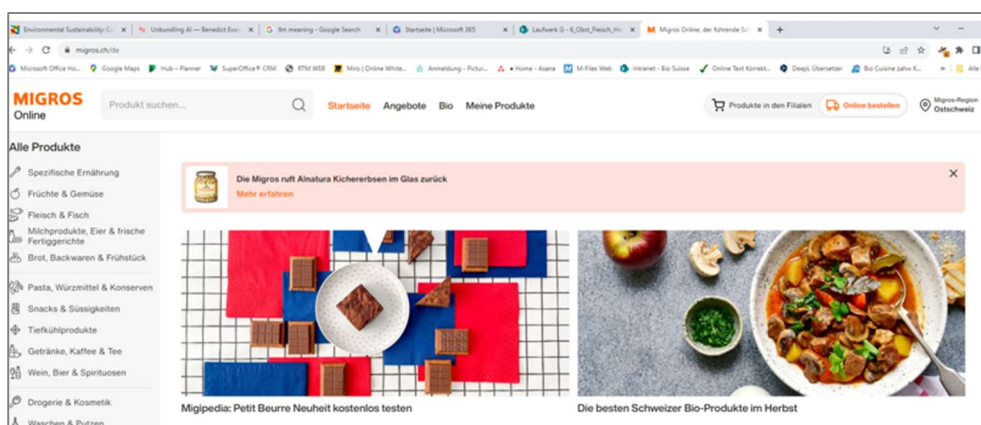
Environmental Sustainability Cr | Unbundling AI — Benedict Evan | llm meaning - Google Search | Startseite | Microsoft 365 | Laufwerk G - 6_Obst_Fleisch_Hu | Migros Online, der führende Sc

migros.ch/de

Microsoft Office Ho... Google Maps Hub - Planner SuperOffice® CRM RTM WEB Miro | Online White... Anmeldung - Pictur... Home - Asana M-Files Web Intranet - Bio Suisse Online Text Korrekt... DeepL Übersetzer Bio Cuisine zahv K... Alle

MIGROS Online

Produkt suchen...

Startseite Angebote Bio Meine Produkte

Produkte in den Filialen Online bestellen Migros-Region Ostschweiz

Alle Produkte

Spezifische Ernährung
Früchte & Gemüse
Fleisch & Fisch
Milchprodukte, Eier & frische Fertiggerichte
Brot, Backwaren & Frühstück
Pasta, Würzmittel & Konserven
Snacks & Süssigkeiten
Tiefkühlprodukte
Getränke, Kaffee & Tee
Wein, Bier & Spirituosen
Drogerie & Kosmetik
Waschen & Putzen

Die Migros ruft Alnatura Kichererbsen im Glas zurück
Mehr erfahren

Migipedia: Petit Beurre Neuheit kostenlos testen

Die besten Schweizer Bio-Produkte im Herbst